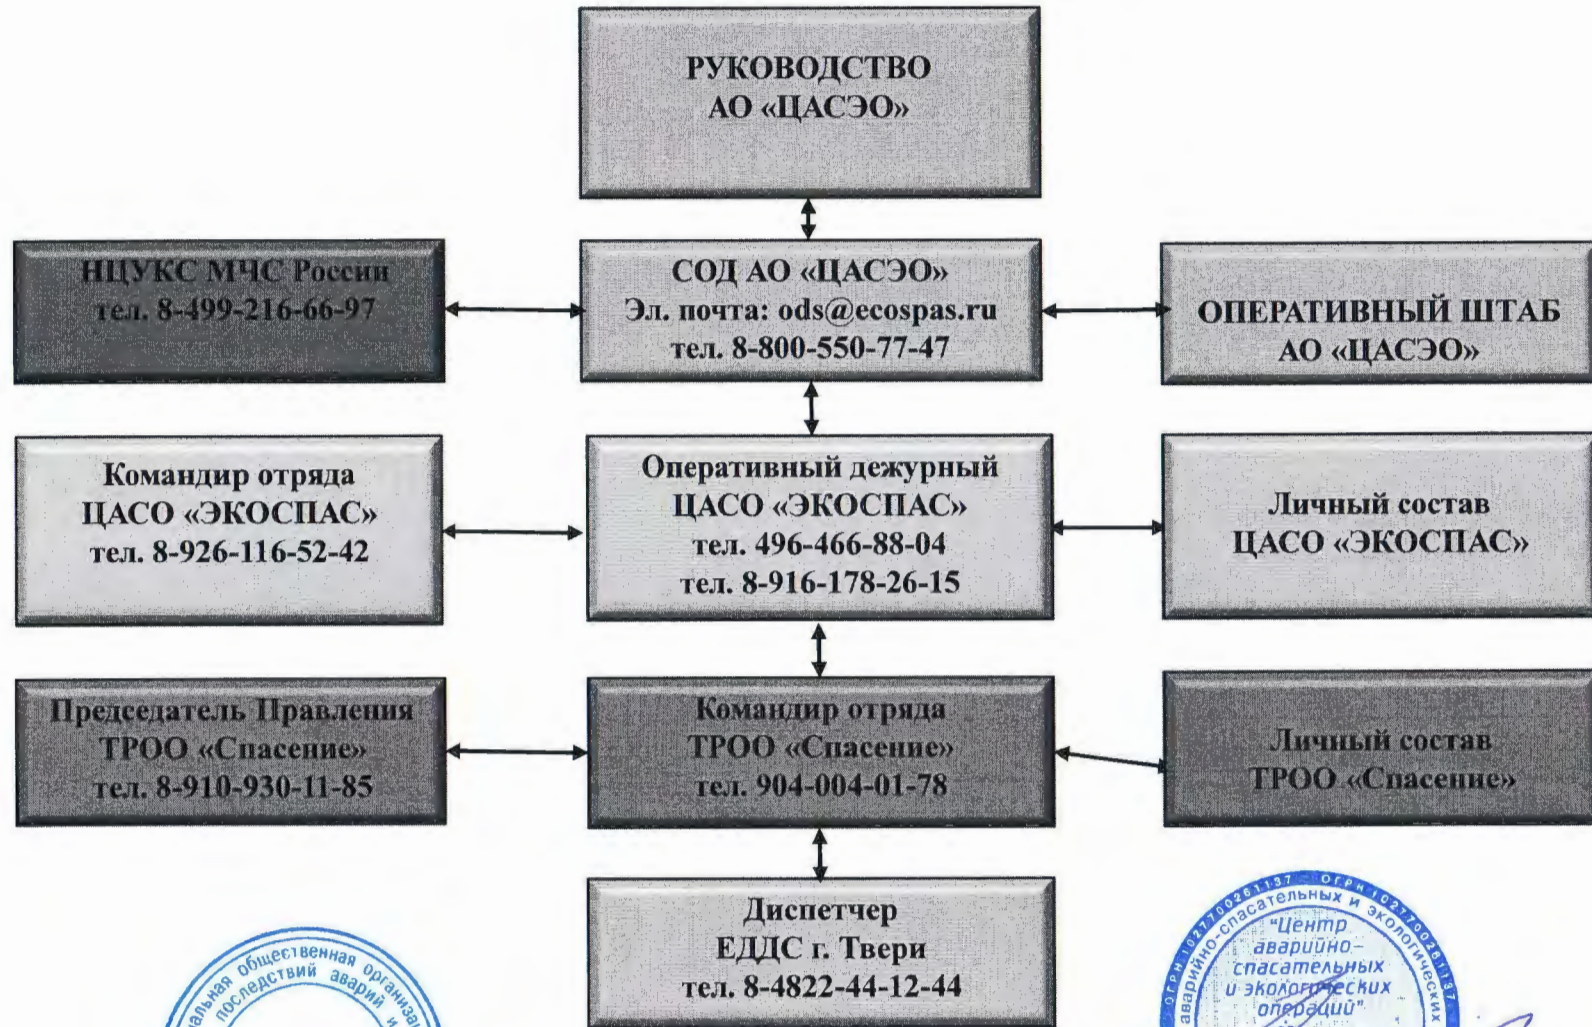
РУКОВОДСТВО
АО «ЦАСЭО»

НЦУКС МЧС России
тел. 8-499-216-66-97

СОД АО «ЦАСЭО»
Эл. почта: ods@ecospas.ru
тел. 8-800-550-77-47

ОПЕРАТИВНЫЙ ШТАБ
АО «ЦАСЭО»

Командир отряда
ЦАСО «ЭКОСПАС»
тел. 8-926-116-52-42

Оперативный дежурный
ЦАСО «ЭКОСПАС»
тел. 496-466-88-04
тел. 8-916-178-26-15

Личный состав
ЦАСО «ЭКОСПАС»

Председатель Правления
ТРОО «Спасение»
тел. 8-910-930-11-85

Командир отряда
ТРОО «Спасение»
тел. 904-004-01-78

Личный состав
ТРОО «Спасение»

Диспетчер
ЕДДС г. Твери
тел. 8-4822-44-12-44

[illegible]льная общественная организа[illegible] последствий аварий и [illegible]

ОГРН 1027700281137 ОГРН 1027700281137 аварийно-спасательных и экологических "Центр аварийно-спасательных и экологических операций"